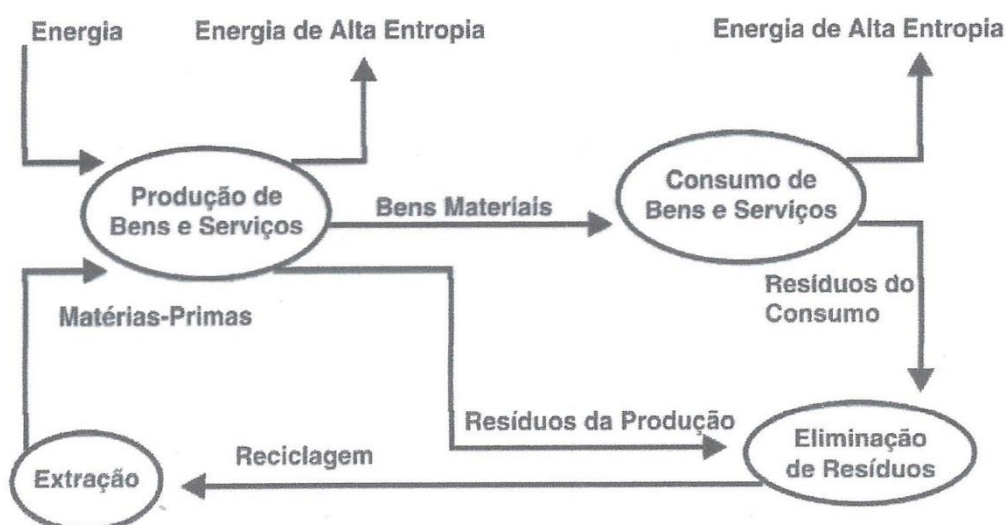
Energia

Energia de Alta Entropia

Energia de Alta Entropia

Produção de Bens e Serviços

Bens Materiais

Consumo de Bens e Serviços

Resíduos do Consumo

Matérias-Primas

Resíduos da Produção

Reciclagem

Eliminação de Resíduos

Extração